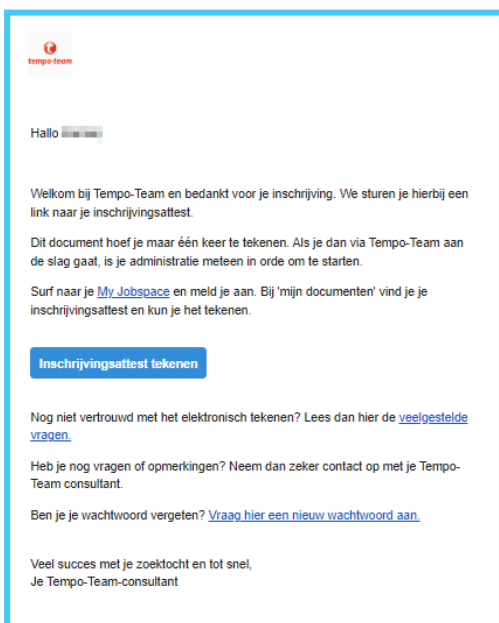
tempo-team

Hallo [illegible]

Welkom bij Tempo-Team en bedankt voor je inschrijving. We sturen je hierbij een link naar je inschrijvingsattest.

Dit document hoef je maar één keer te tekenen. Als je dan via Tempo-Team aan de slag gaat, is je administratie meteen in orde om te starten.

Surf naar je My Jobspace en meld je aan. Bij 'mijn documenten' vind je je inschrijvingsattest en kun je het tekenen.

Inschrijvingsattest tekenen

Nog niet vertrouwd met het elektronisch tekenen? Lees dan hier de veelgestelde vragen.

Heb je nog vragen of opmerkingen? Neem dan zeker contact op met je Tempo-Team consultant.

Ben je je wachtwoord vergeten? Vraag hier een nieuw wachtwoord aan.

Veel succes met je zoektocht en tot snel,
Je Tempo-Team-consultant